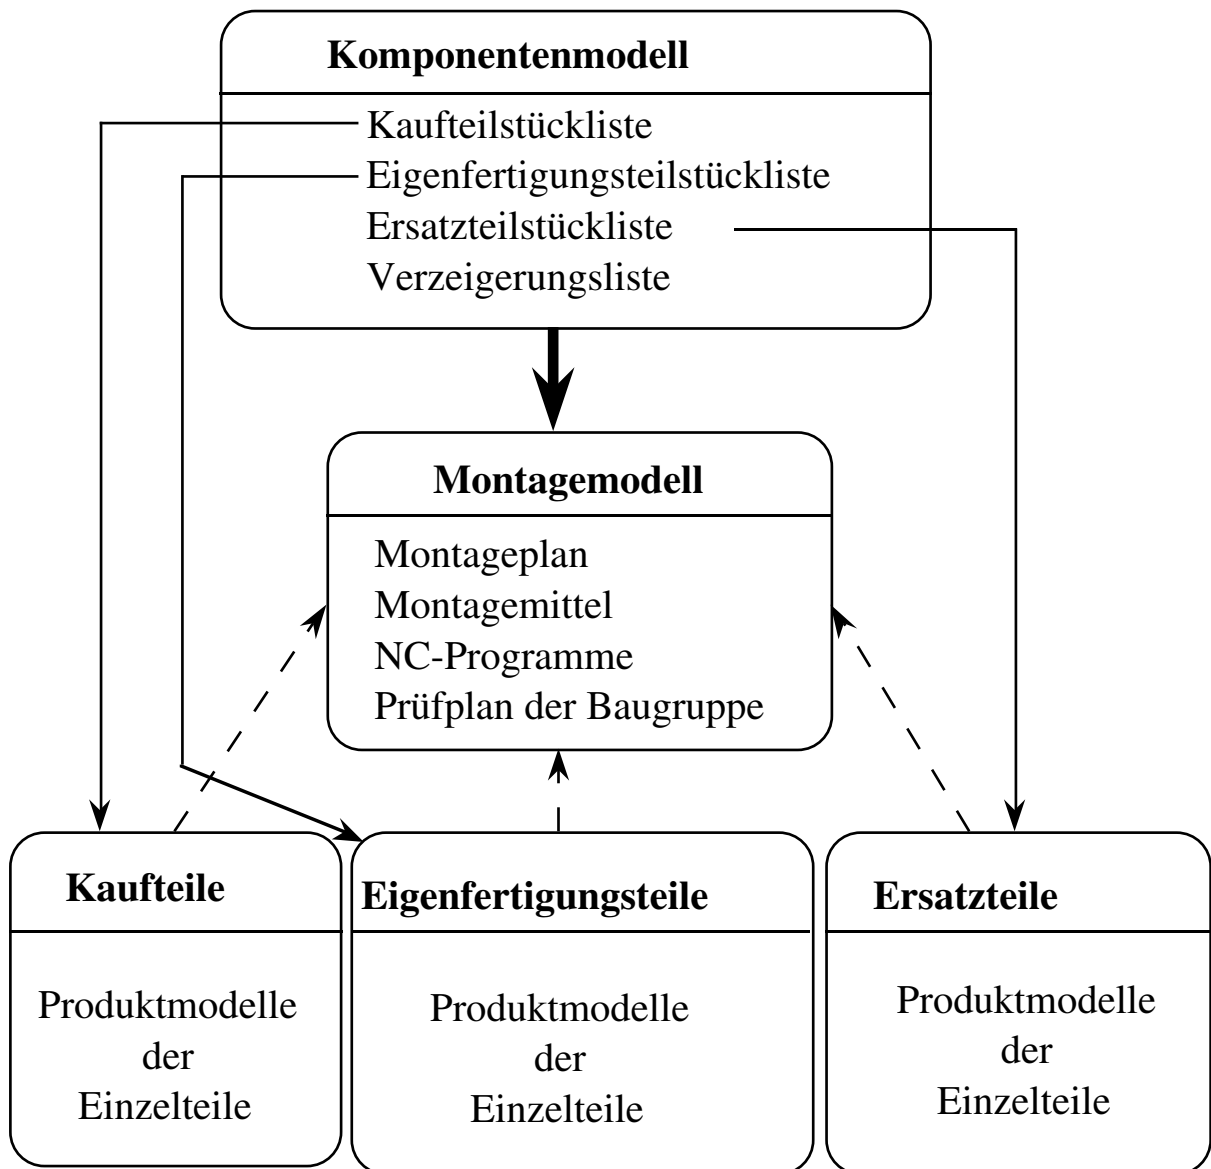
Komponentenmodell

Kaufteilstückliste
Eigenfertigungsteilstückliste
Ersatzteilstückliste
Verzeigerungsliste

Montagemodell

Montageplan
Montagemittel
NC-Programme
Prüfplan der Baugruppe

Kaufteile

Produktmodelle der Einzelteile

Eigenfertigungsteile

Produktmodelle der Einzelteile

Ersatzteile

Produktmodelle der Einzelteile